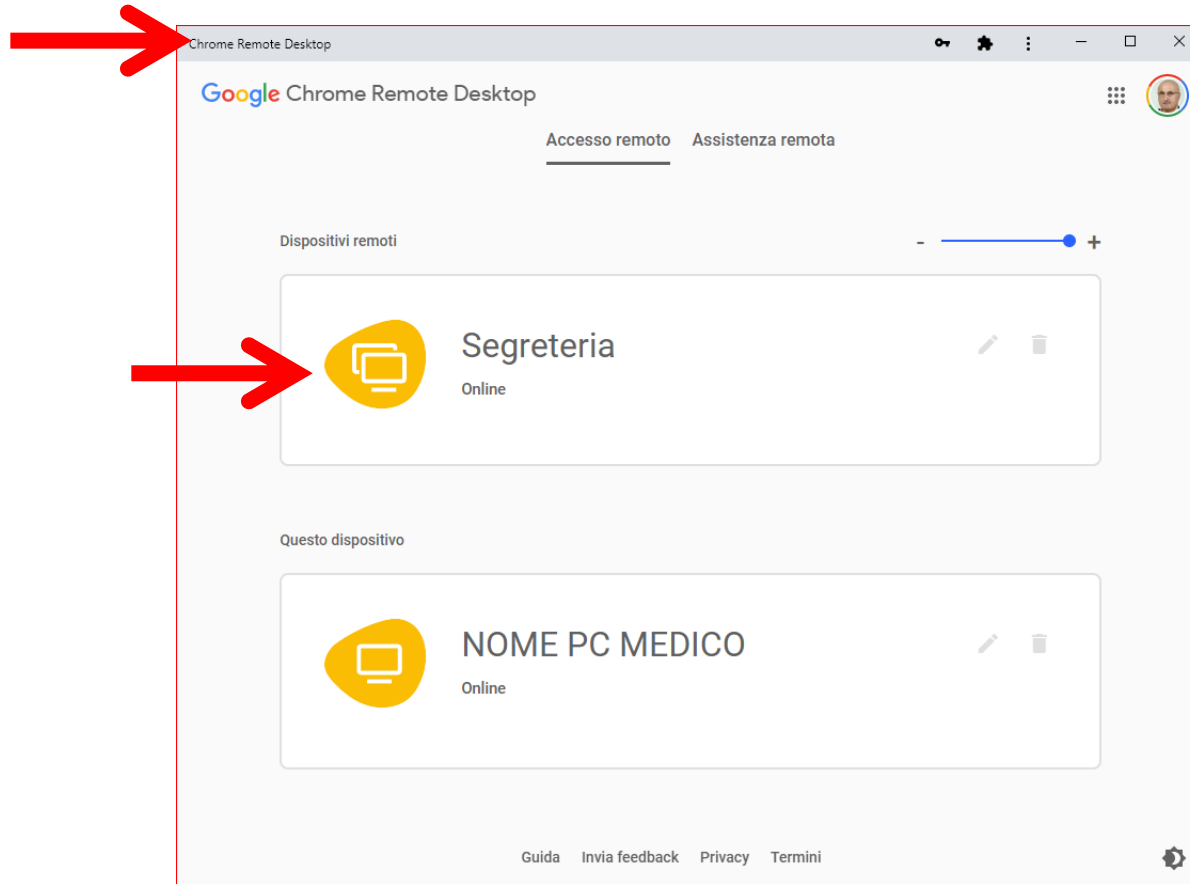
Chrome Remote Desktop

Google Chrome Remote Desktop

Accesso remoto Assistenza remota

Dispositivi remoti

- +

Segreteria

Online

Questo dispositivo

NOME PC MEDICO

Online

Guida Invia feedback Privacy Termini